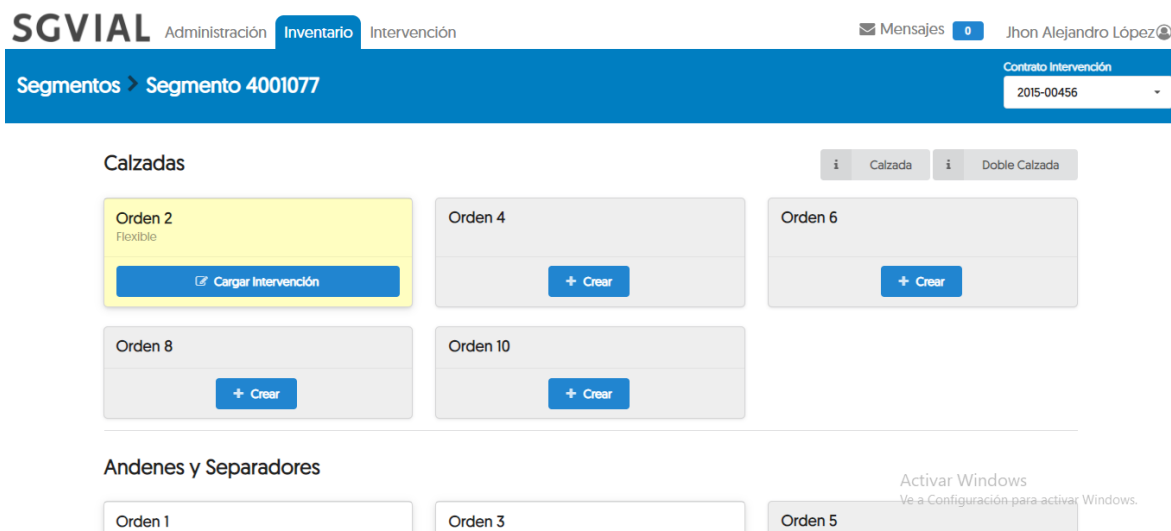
SGVIAL Administración Inventario Intervención

Mensajes 0 Jhon Alejandro López

Segmentos > Segmento 4001077

Contrato Intervención
2015-00456

Calzadas

i Calzada i Doble Calzada

Orden 2
Flexible
Cargar Intervención

Orden 4
+ Crear

Orden 6
+ Crear

Orden 8
+ Crear

Orden 10
+ Crear

Andenes y Separadores

Activar Windows
Ve a Configuración para activar Windows.

Orden 1

Orden 3

Orden 5